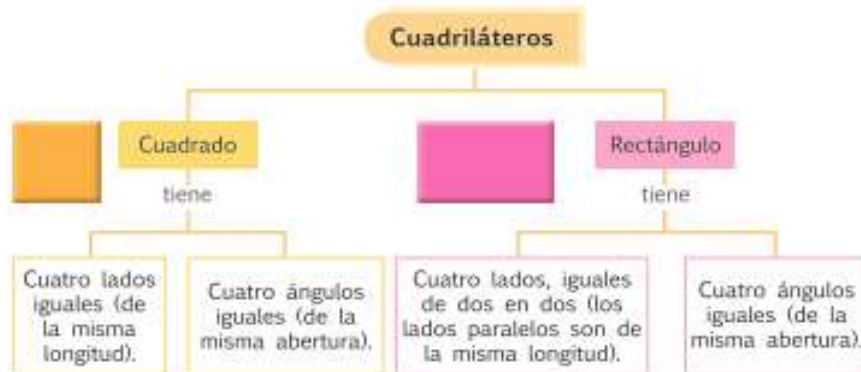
Cuadriláteros

Cuadrado

tiene

Cuatro lados iguales (de la misma longitud).

Cuatro ángulos iguales (de la misma abertura).

Rectángulo

tiene

Cuatro lados, iguales de dos en dos (los lados paralelos son de la misma longitud).

Cuatro ángulos iguales (de la misma abertura).